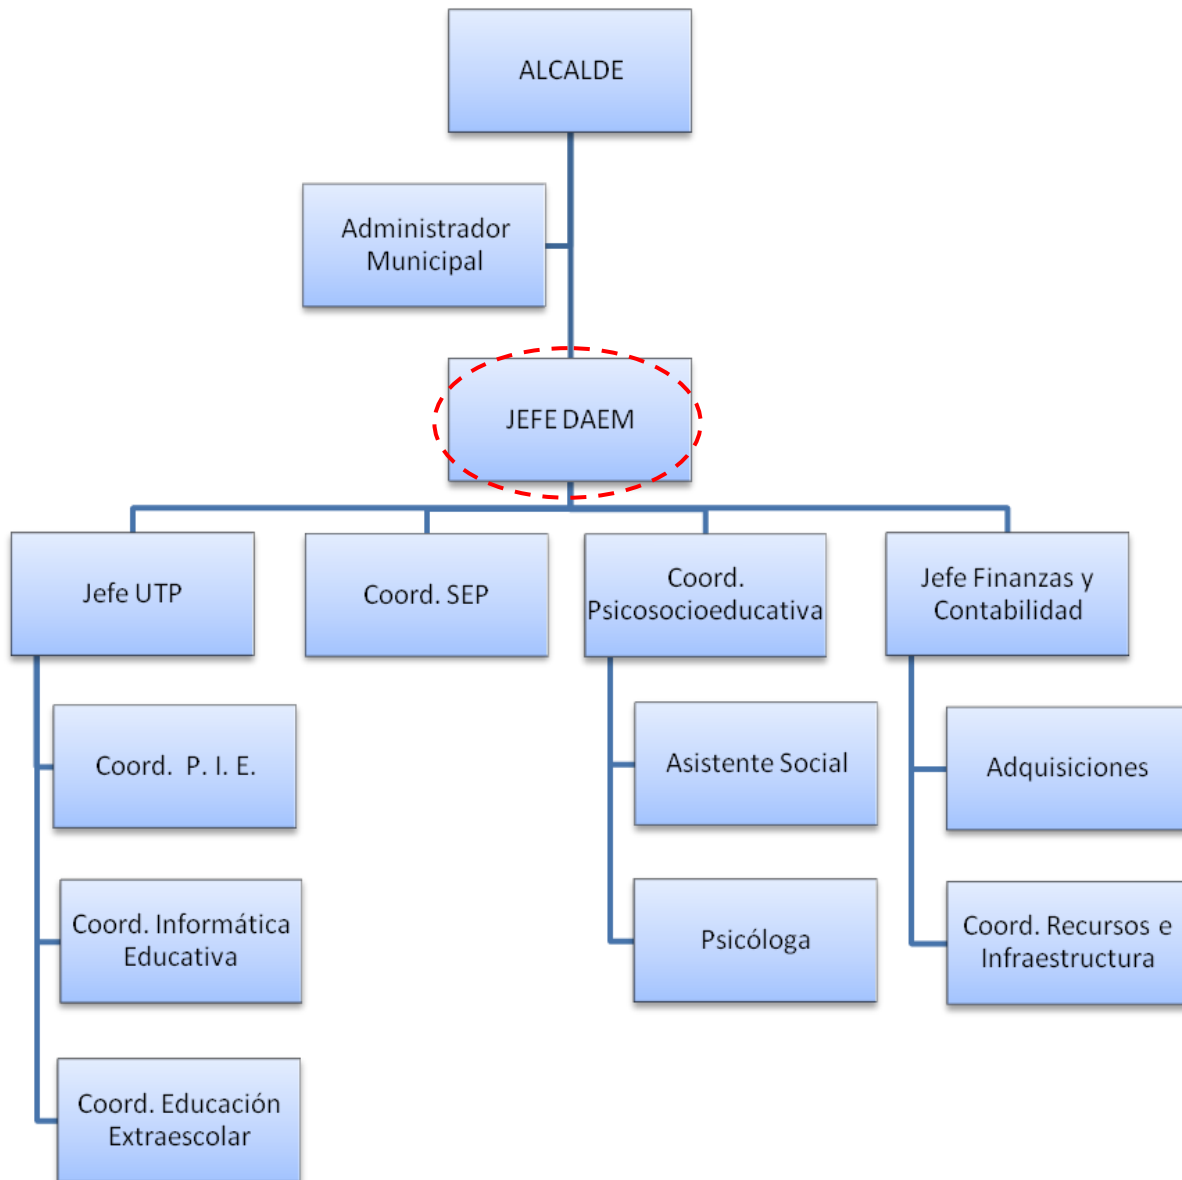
ALCALDE

Administrador Municipal

JEFE DAEM

Jefe UTP

Coord. SEP

Coord. Psicosocioeducativa

Jefe Finanzas y Contabilidad

Coord. P. I. E.

Coord. Informática Educativa

Coord. Educación Extraescolar

Asistente Social

Psicóloga

Adquisiciones

Coord. Recursos e Infraestructura